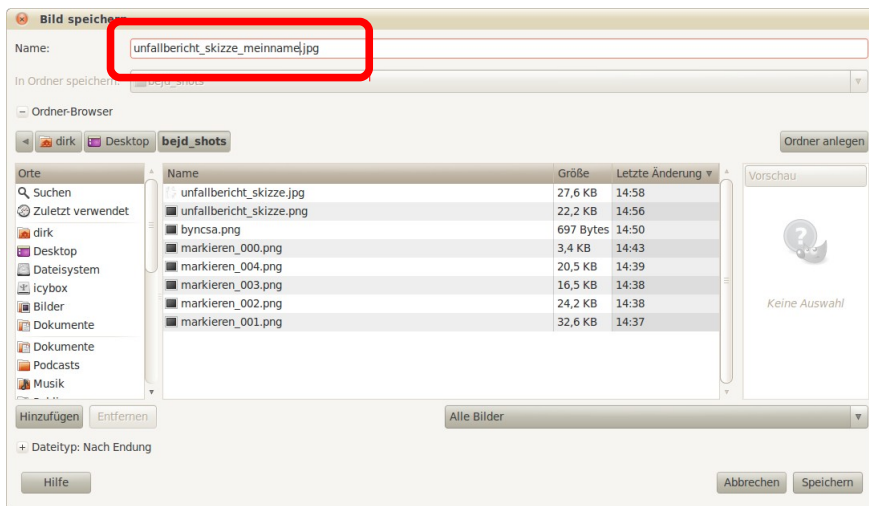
Bild speichern

Name: unfallbericht_skizze_meinname.jpg

In Ordner speichern: bejd_shots

Ordner-Browser

dirk | Desktop | bejd_shots

Ordner anlegen

| Orte |
|---|
| Suchen |
| Zuletzt verwendet |
| dirk |
| Desktop |
| Dateisystem |
| icybox |
| Bilder |
| Dokumente |
| Dokumente |
| Podcasts |
| Musik |

| Name | Größe | Letzte Änderung |
|---|---|---|
| unfallbericht_skizze.jpg | 27,6 KB | 14:58 |
| unfallbericht_skizze.png | 22,2 KB | 14:56 |
| byncsa.png | 697 Bytes | 14:50 |
| markieren_000.png | 3,4 KB | 14:43 |
| markieren_004.png | 20,5 KB | 14:39 |
| markieren_003.png | 16,5 KB | 14:38 |
| markieren_002.png | 24,2 KB | 14:38 |
| markieren_001.png | 32,6 KB | 14:37 |

Vorschau

Keine Auswahl

Hinzufügen | Entfernen

Alle Bilder

Dateityp: Nach Endung

Hilfe

Abbrechen | Speichern